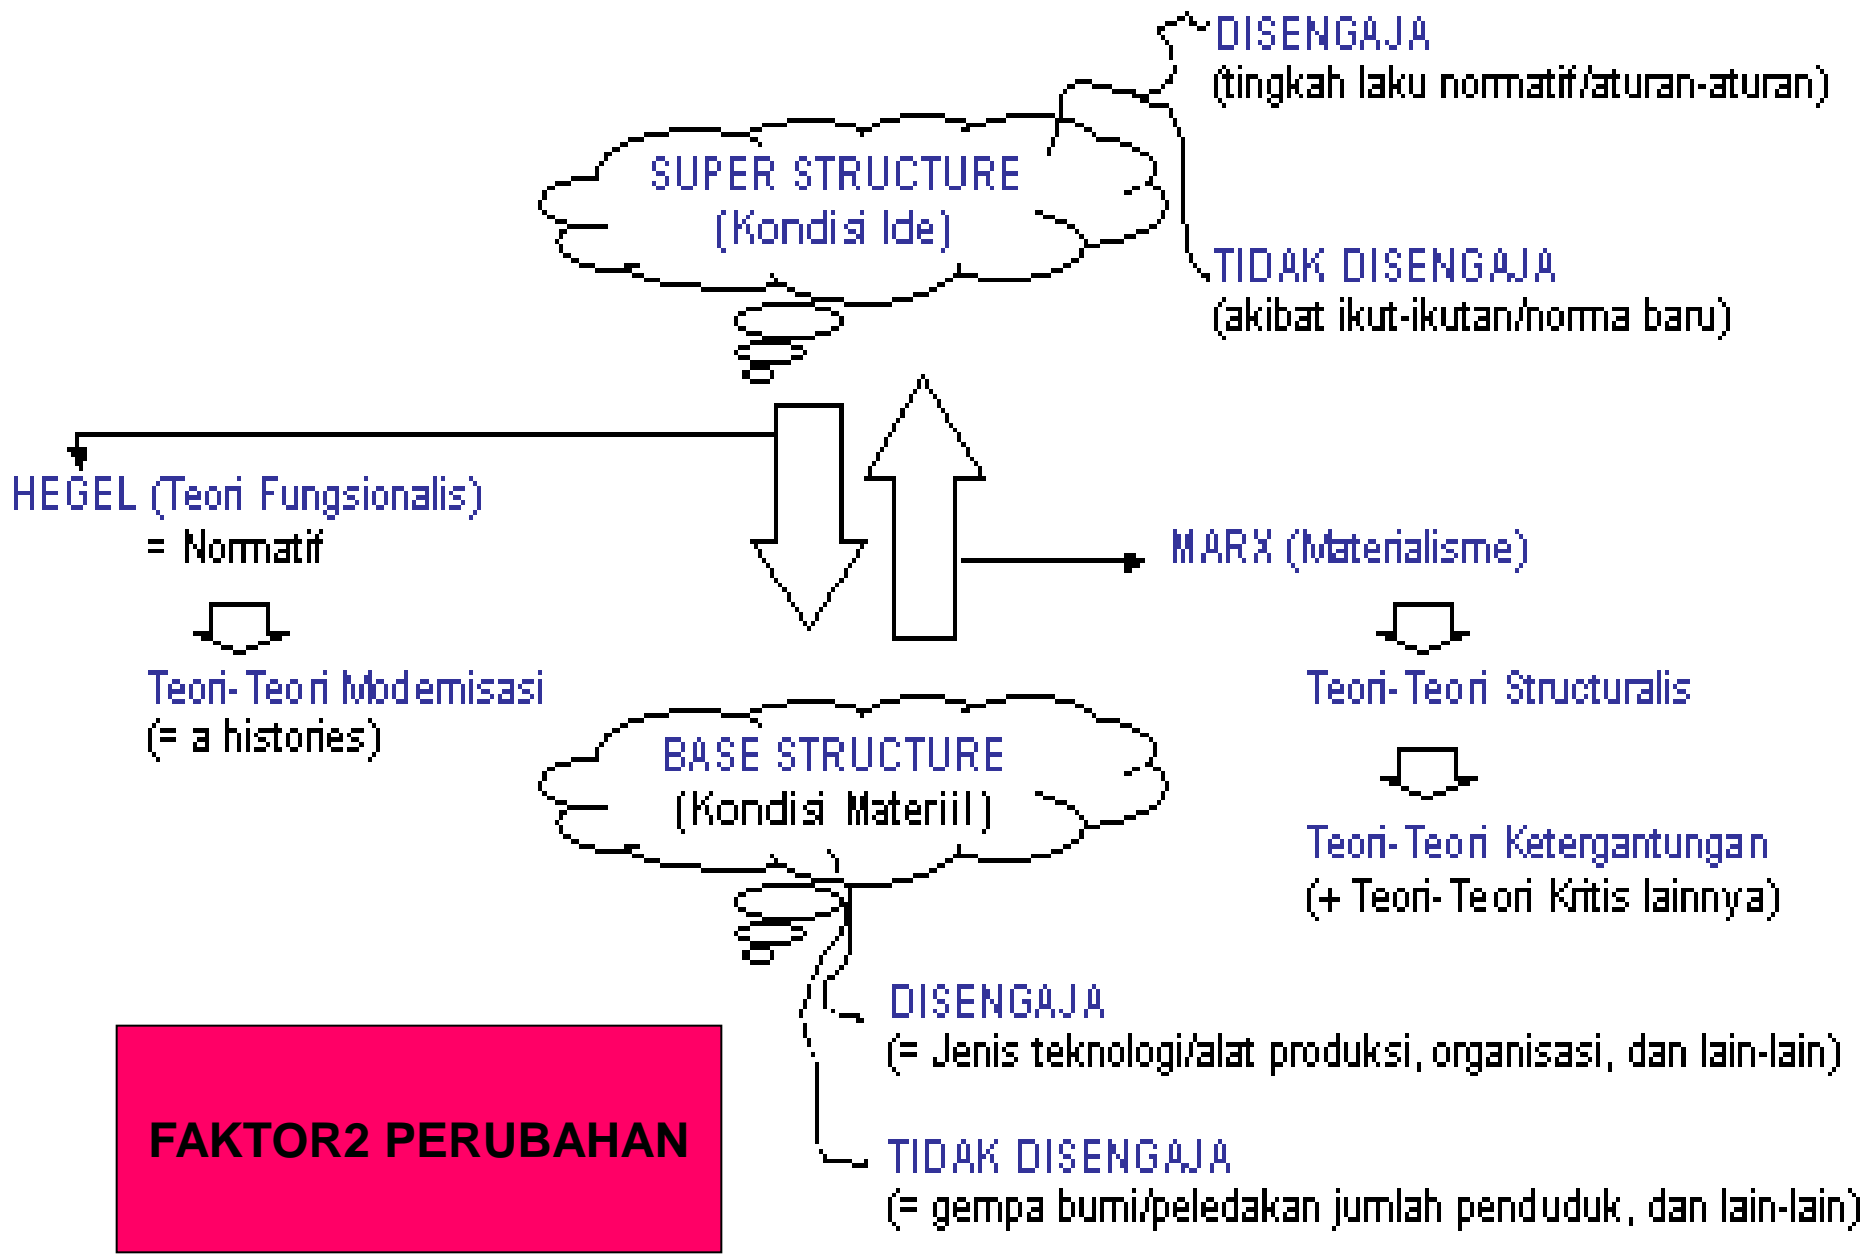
DISENGAJA
(tingkah laku normatif/aturan-aturan)

SUPER STRUCTURE
(Kondisi Ide)

TIDAK DISENGAJA
(akibat ikut-ikutan/norma baru)

HEGEL (Teori Fungsionalis)
= Normatif

Teori-Teori Modernisasi
(= a histories)

MARX (Materialisme)

Teori-Teori Structuralis

Teori-Teori Ketergantungan
(+ Teori-Teori Kritis lainnya)

BASE STRUCTURE
(Kondisi Materiil)

DISENGAJA
(= Jenis teknologi/alat produksi, organisasi, dan lain-lain)

TIDAK DISENGAJA
(= gempa bumi/peledakan jumlah penduduk, dan lain-lain)

FAKTOR2 PERUBAHAN